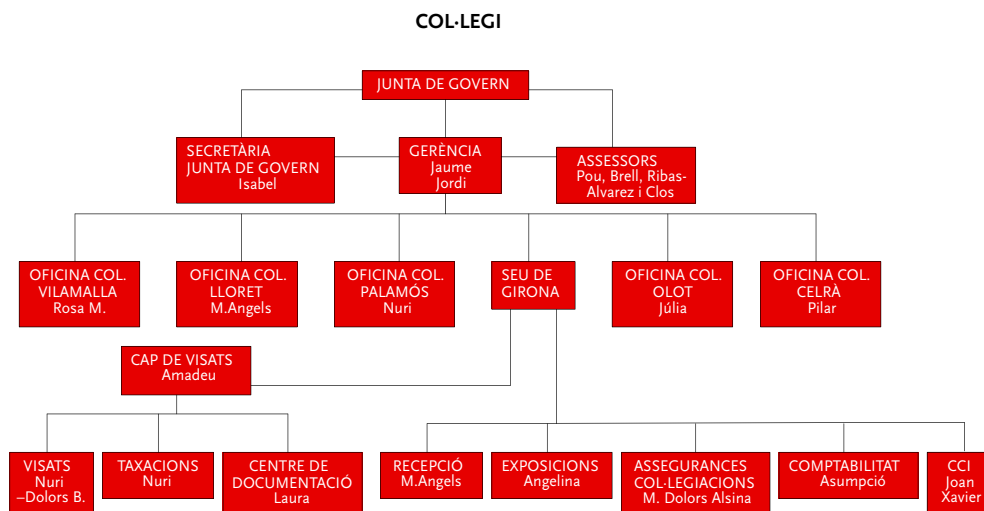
COL·LEGI

JUNTA DE GOVERN

SECRETÀRIA JUNTA DE GOVERN
Isabel

GERÈNCIA
Jaume
Jordi

ASSESSORS
Pou, Brell, Ribas-Alvarez i Clos

OFICINA COL. VILAMALLA
Rosa M.

OFICINA COL. LLORET
M.Angels

OFICINA COL. PALAMÓS
Nuri

SEU DE GIRONA

OFICINA COL. OLOT
Júlia

OFICINA COL. CELRÀ
Pilar

CAP DE VISATS
Amadeu

VISATS
Nuri
–Dolors B.

TAXACIONS
Nuri

CENTRE DE DOCUMENTACIÓ
Laura

RECEPCIÓ
M.Angels

EXPOSICIONS
Angelina

ASSEGURANCES COL·LEGIACIONS
M. Dolors Alsina

COMPTABILITAT
Asumpció

CCI
Joan
Xavier